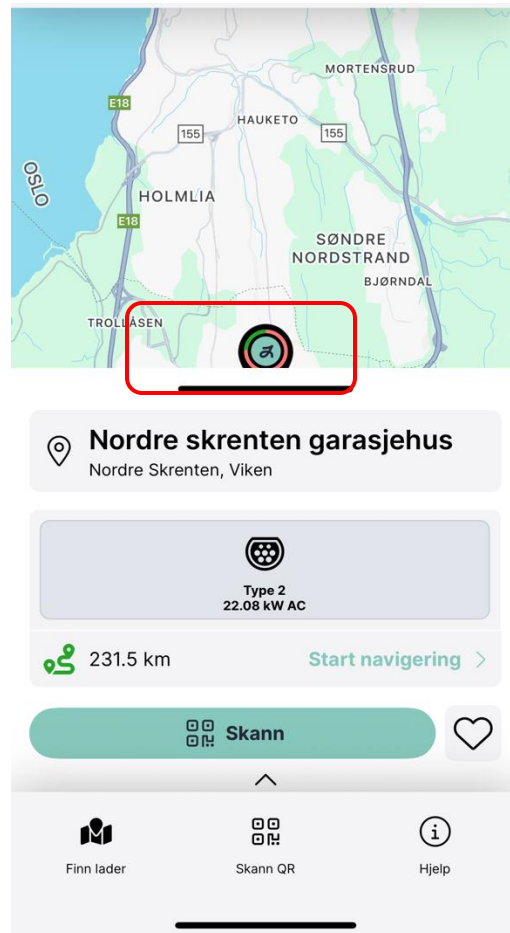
MORTENSRUD
E18
HAUKETO
155
155
OSLO
HOLMLIA
E18
SØNDRE
NORDSTRAND
BJØRNDAL
TROLLÅSEN

Nordre skrenten garasjehus
Nordre Skrenten, Viken

Type 2
22.08 kW AC

231.5 km
Start navigering

Skann

Finn lader
Skann QR
Hjelp